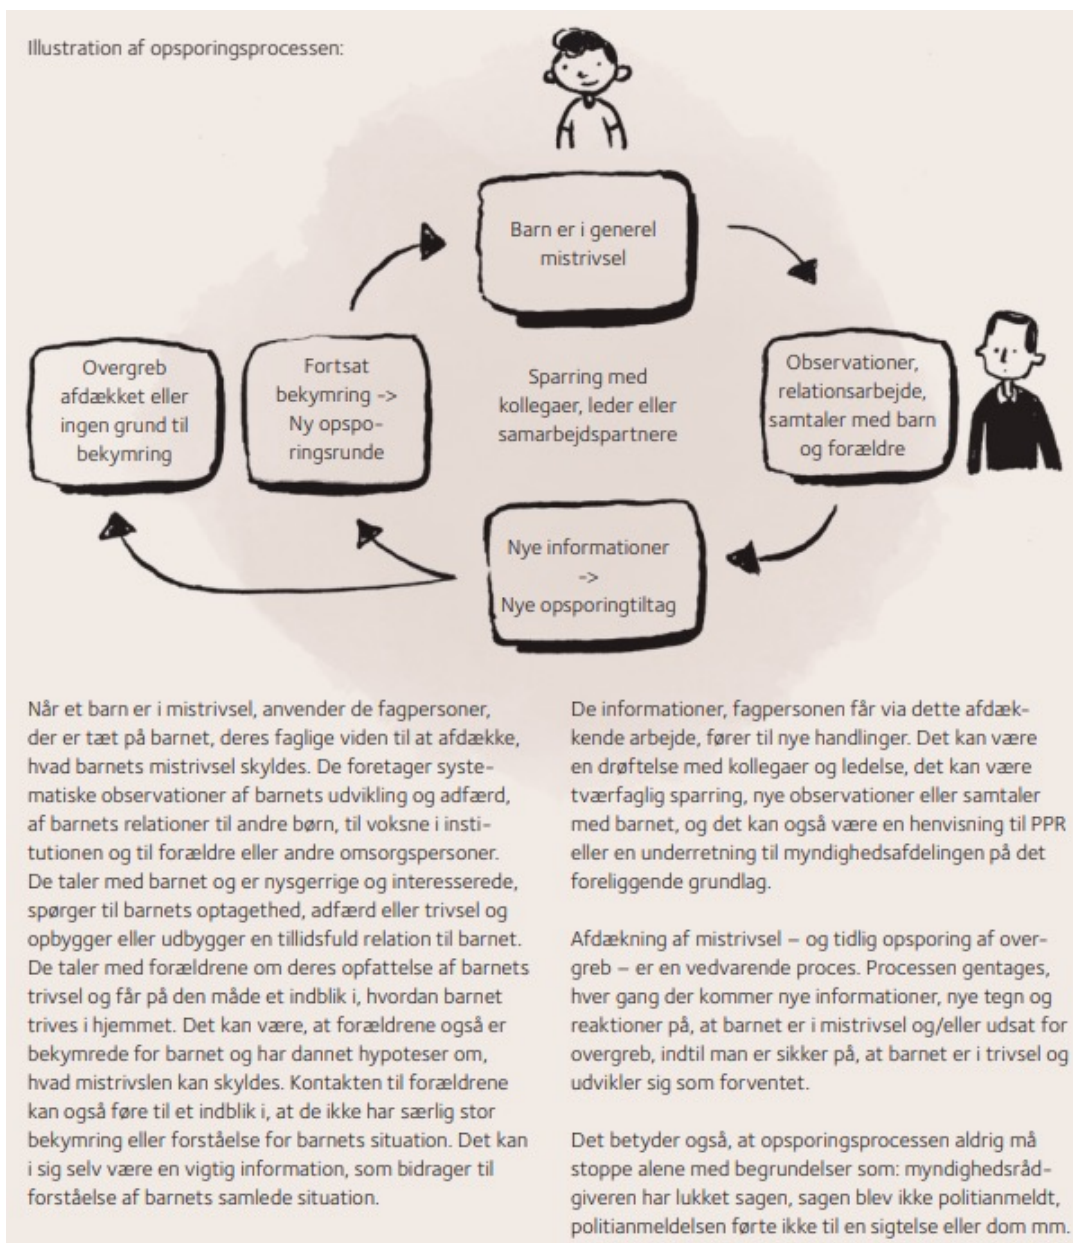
Illustration af opsporingsprocessen:

Barn er i generel mistrivsel

Observationer, relationsarbejde, samtaler med barn og forældre

Nye informationer -> Nye opsporingtiltag

Fortsat bekymring -> Ny opsporingsrunde

Overgreb afdækket eller ingen grund til bekymring

Sparring med kollegaer, leder eller samarbejdspartnere

Når et barn er i mistrivsel, anvender de fagpersoner, der er tæt på barnet, deres faglige viden til at afdække, hvad barnets mistrivsel skyldes. De foretager systematiske observationer af barnets udvikling og adfærd, af barnets relationer til andre børn, til voksne i institutionen og til forældre eller andre omsorgspersoner. De taler med barnet og er nysgerrige og interesserede, spørger til barnets optagethed, adfærd eller trivsel og opbygger eller udbygger en tillidsfuld relation til barnet. De taler med forældrene om deres opfattelse af barnets trivsel og får på den måde et indblik i, hvordan barnet trives i hjemmet. Det kan være, at forældrene også er bekymrede for barnet og har dannet hypoteser om, hvad mistrivslen kan skyldes. Kontakten til forældrene kan også føre til et indblik i, at de ikke har særlig stor bekymring eller forståelse for barnets situation. Det kan i sig selv være en vigtig information, som bidrager til forståelse af barnets samlede situation.

De informationer, fagpersonen får via dette afdækkende arbejde, fører til nye handlinger. Det kan være en drøftelse med kollegaer og ledelse, det kan være tværfaglig sparring, nye observationer eller samtaler med barnet, og det kan også være en henvisning til PPR eller en underretning til myndighedsafdelingen på det foreliggende grundlag.

Afdækning af mistrivsel – og tidlig opsporing af overgreb – er en vedvarende proces. Processen gentages, hver gang der kommer nye informationer, nye tegn og reaktioner på, at barnet er i mistrivsel og/eller udsat for overgreb, indtil man er sikker på, at barnet er i trivsel og udvikler sig som forventet.

Det betyder også, at opsporingsprocessen aldrig må stoppe alene med begrundelser som: myndighedsrådgiveren har lukket sagen, sagen blev ikke politianmeldt, politianmeldelsen førte ikke til en sigtelse eller dom mm.